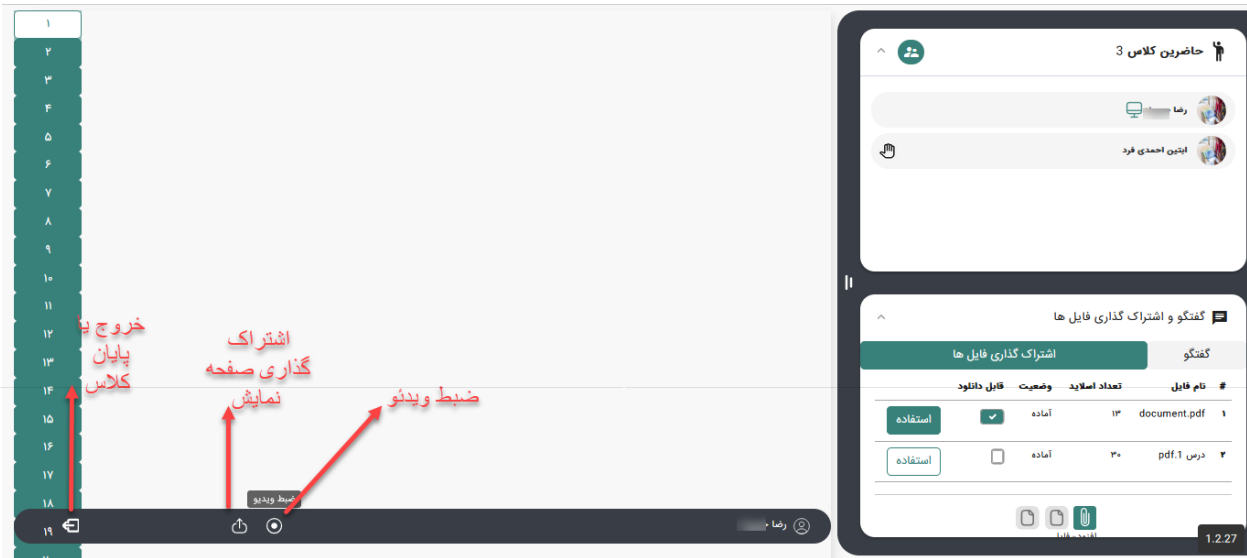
۱
۲
۳
۴
۵
۶
۷
۸
۹
۱۰
۱۱
۱۲
۱۳
۱۴
۱۵
۱۶
۱۷
۱۸
۱۹

خروج یا پایان کلاس

اشتراک گذاری صفحه نمایش

ضبط ویدئو

ضبط ویدیو

رضا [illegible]

حاضرین کلاس 3

رضا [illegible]

ابتین احمدی فرد

گفتگو و اشتراک گذاری فایل ها

گفتگو

اشتراک گذاری فایل ها

| # | نام فایل | تعداد اسلاید | وضعیت | قابل دانلود | |
|---|---|---|---|---|---|
| ۱ | document.pdf | ۱۳ | آماده | | استفاده |
| ۲ | درس 1.pdf | ۳۰ | آماده | | استفاده |

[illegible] فایل

1.2.27